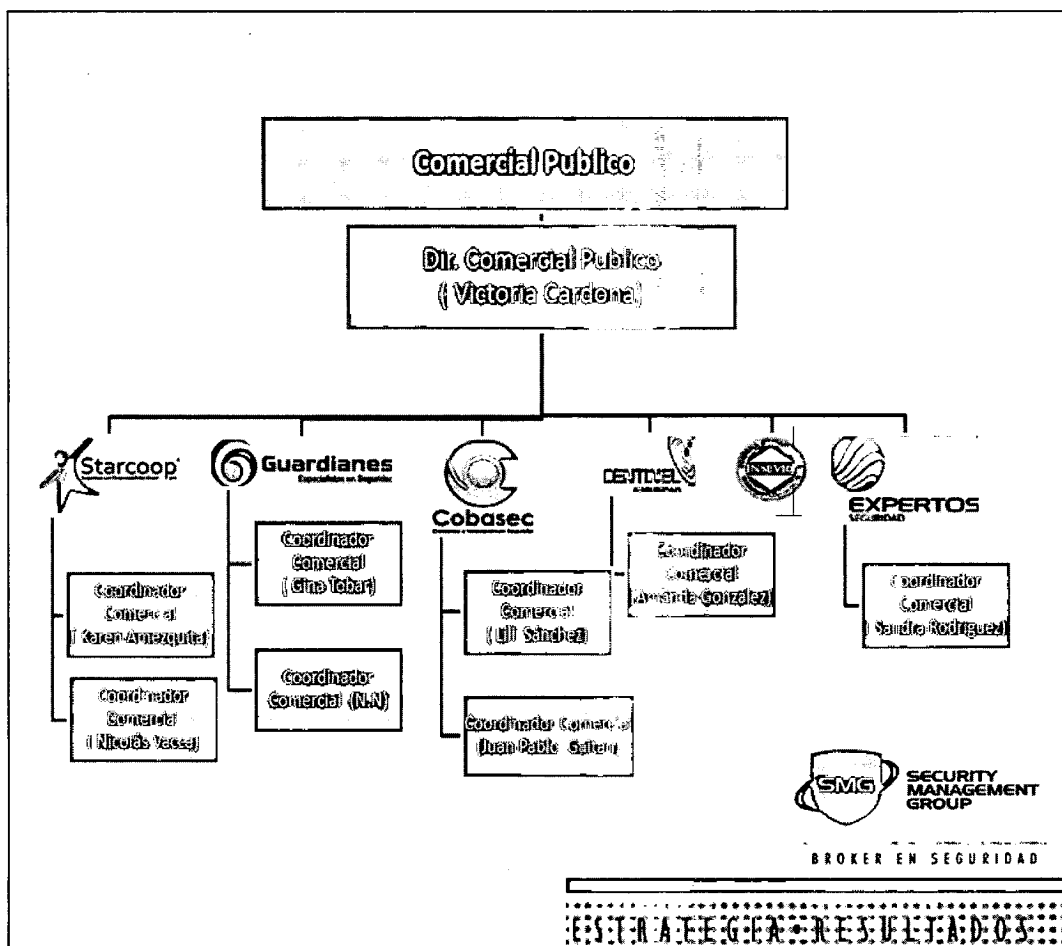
Comercial Publico

Dir. Comercial Publico
( Victoria Cardona)

Starcoop

Guardianes
Especialistas en Seguridad

Cobasec

DENTIVEL

INSEVIG

EXPERTOS
SEGURIDAD

Coordinador Comercial ( Karen Amezquita)

Coordinador Comercial ( Nicolás Vacca)

Coordinador Comercial ( Gina Tobar)

Coordinador Comercial (N.N)

Coordinador Comercial ( Lili Sanchez)

Coordinador Comercial (Juan Pablo Gaitan)

Coordinador Comercial (Amanda Gonzalez)

Coordinador Comercial ( Sandra Rodriguez)

SMG SECURITY MANAGEMENT GROUP

BROKER EN SEGURIDAD

ESTRATEGIA • RESULTADOS